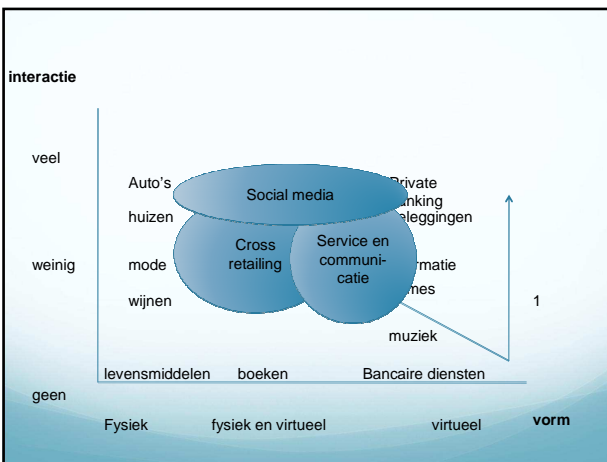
interactie

veel

weinig

geen

Auto's

huizen

mode

wijnen

Social media

Cross retailing

Service en communicatie

Private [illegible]nking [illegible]eleggingen

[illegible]rmatie

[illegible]mes

1

muziek

levensmiddelen

boeken

Bancaire diensten

Fysiek

fysiek en virtueel

virtueel

vorm